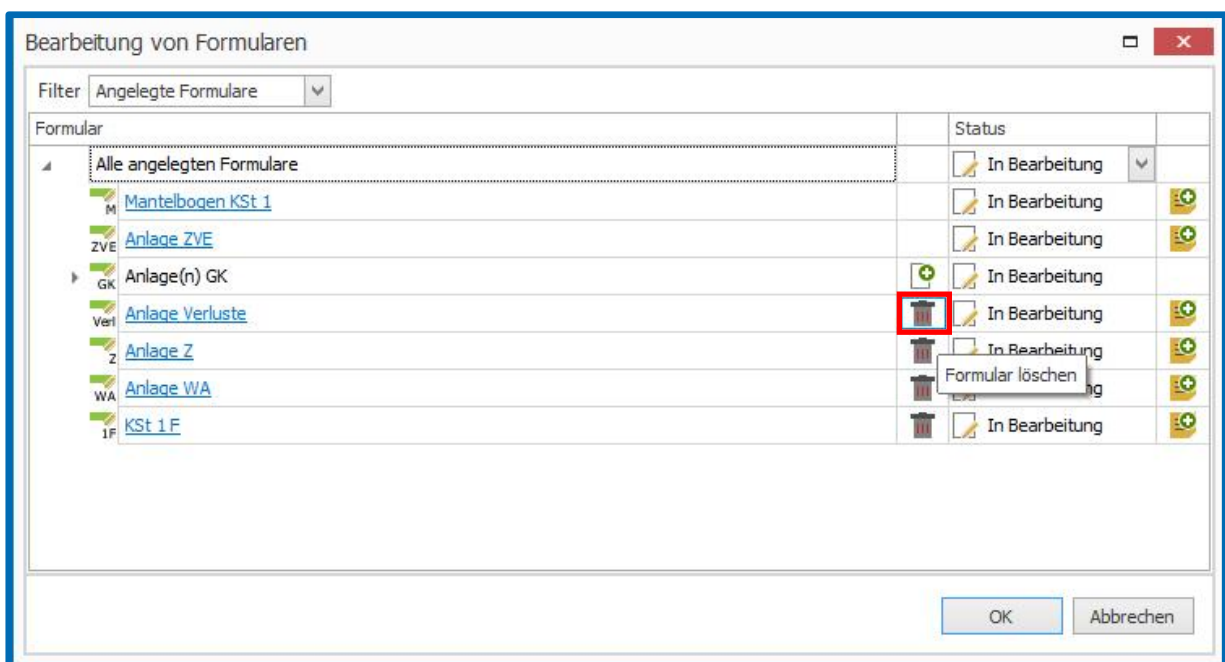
Bearbeitung von Formularen

Filter Angelegte Formulare

| Formular | | Status |
|---|---|---|
| Alle angelegten Formulare | | In Bearbeitung |
| M Mantelbogen KSt 1 | | In Bearbeitung |
| ZVE Anlage ZVE | | In Bearbeitung |
| GK Anlage(n) GK | | In Bearbeitung |
| Verl Anlage Verluste | | In Bearbeitung |
| Z Anlage Z | | In Bearbeitung |
| WA Anlage WA | | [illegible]g |
| 1F KSt 1 F | | In Bearbeitung |

Formular löschen

OK Abbrechen